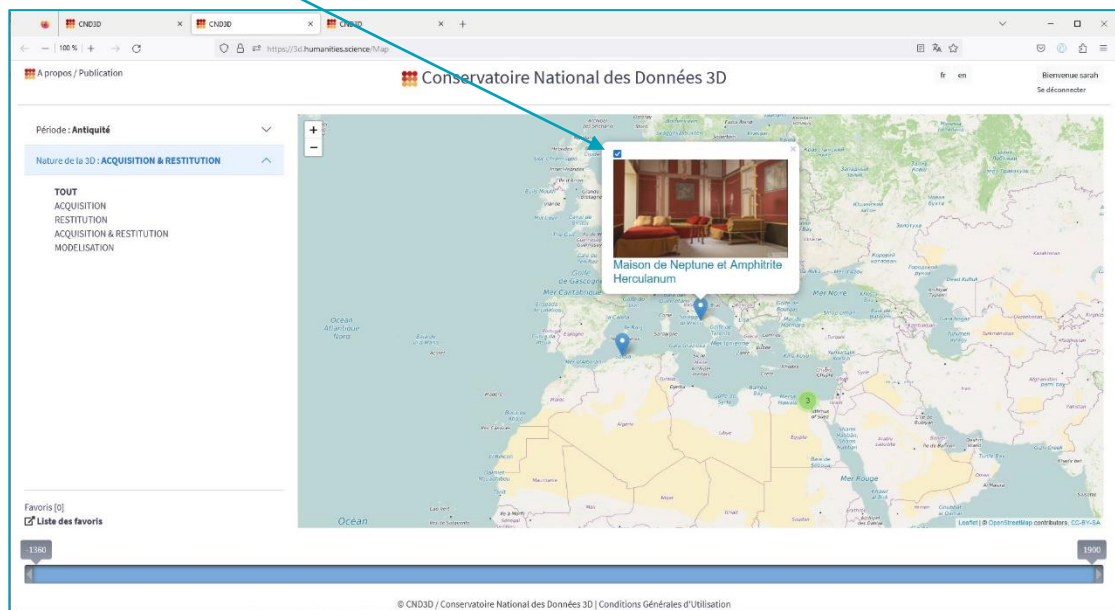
CND3D × CND3D × CND3D × +

100 % https://3d.humanities.science/Map

A propos / Publication

Conservatoire National des Données 3D

fr en

Bienvenue sarah
Se déconnecter

Période : Antiquité

Nature de la 3D : ACQUISITION & RESTITUTION

TOUT
ACQUISITION
RESTITUTION
ACQUISITION & RESTITUTION
MODELISATION

Favoris [0]
Liste des favoris

+
−

Maison de Neptune et Amphitrite Herculanum

Ocean Atlantique Nord

Golfe de Gascogne

Mer Noire

Mer Rouge

Océan

3

Leaflet | © OpenStreetMap contributors, CC-BY-SA

-1360

1900

© CND3D / Conservatoire National des Données 3D | Conditions Générales d'Utilisation